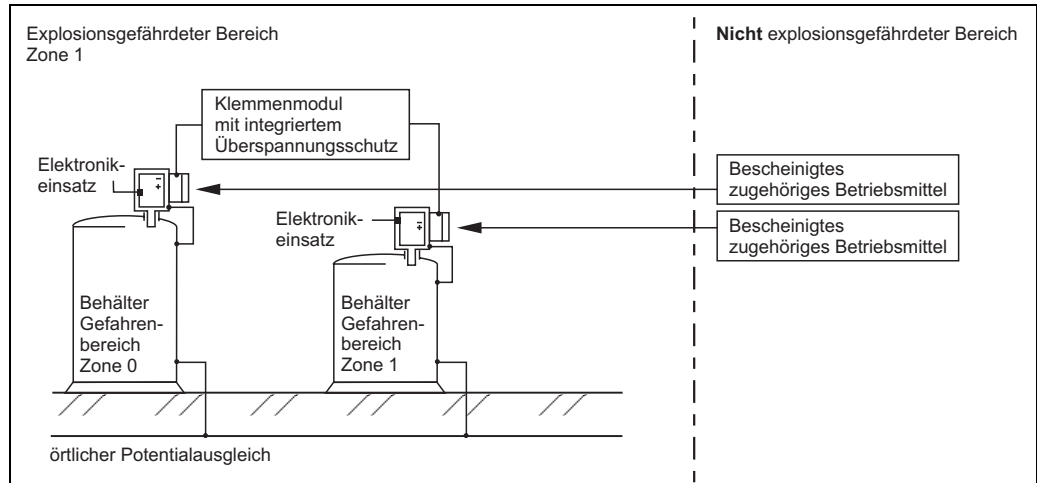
Explosionsgefährdeter Bereich
Zone 1

**Nicht** explosionsgefährdeter Bereich

Klemmenmodul
mit integriertem
Überspannungsschutz

Elektronikeinsatz

Bescheinigtes
zugehöriges Betriebsmittel

Elektronikeinsatz

Bescheinigtes
zugehöriges Betriebsmittel

Behälter
Gefahrenbereich
Zone 0

Behälter
Gefahrenbereich
Zone 1

örtlicher Potentialausgleich